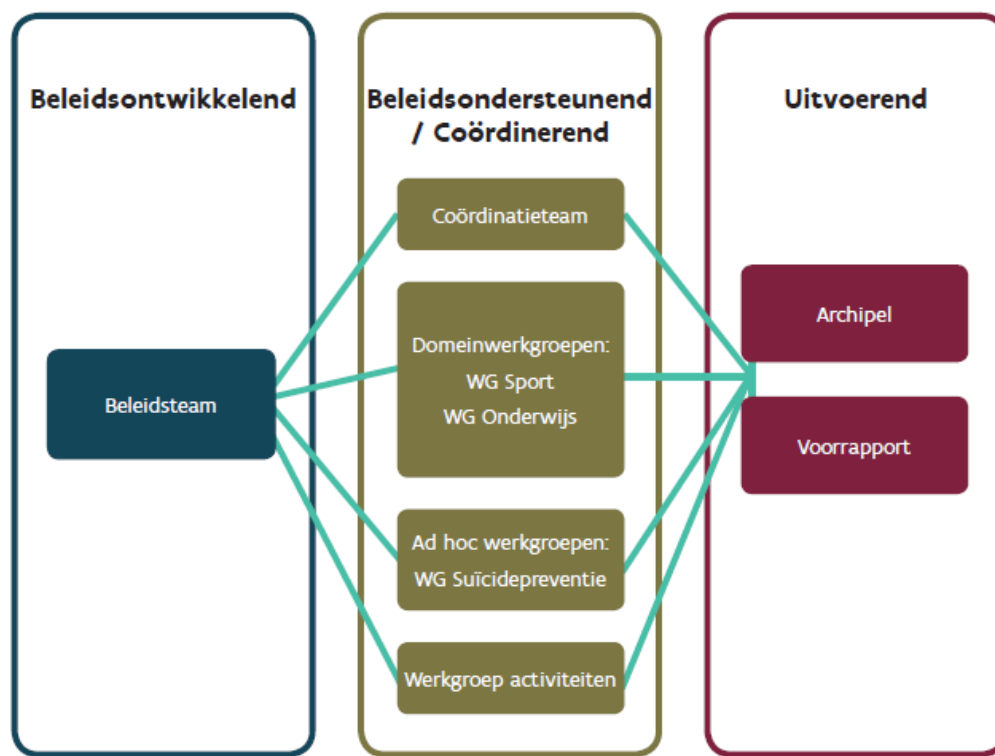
Beleidsontwikkelend

Beleidsteam

Beleidsondersteunend / Coördinerend

Coördinatieteam

Domeinwerkgroepen:
WG Sport
WG Onderwijs

Ad hoc werkgroepen:
WG Suïcidepreventie

Werkgroep activiteiten

Uitvoerend

Archipel

Voorrapport